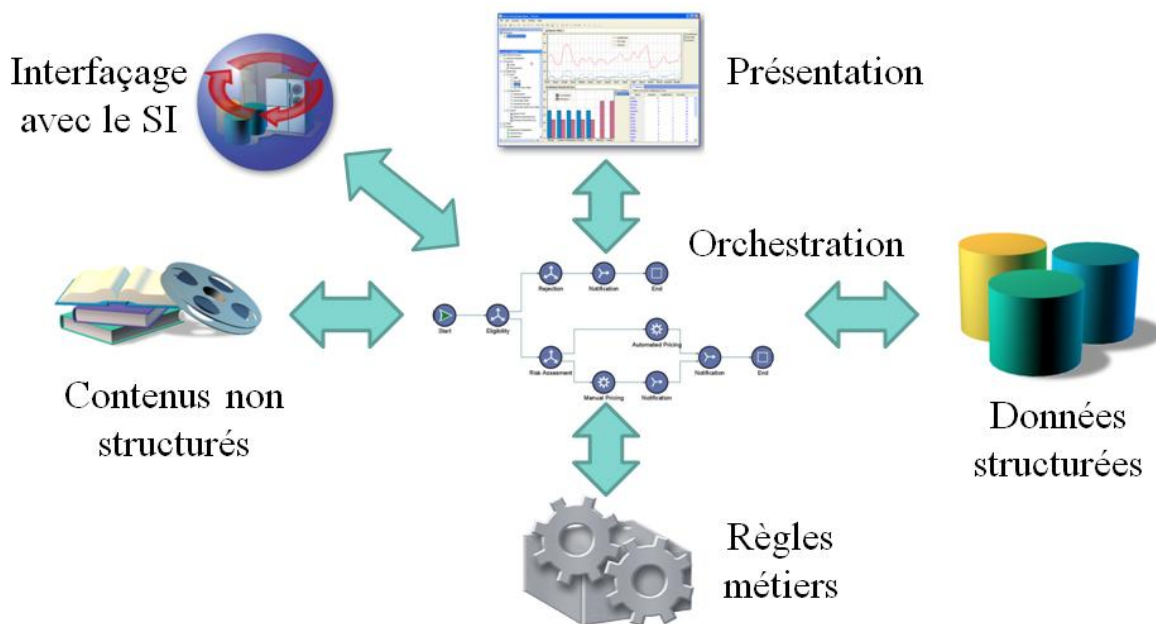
Interfaçage avec le SI

Présentation

Orchestration

Rejection

Notification

End

Start

Eligibility

Automated Pricing

Risk Assessment

Notification

End

Manual Pricing

Notification

Contenus non structurés

Données structurées

Règles métiers